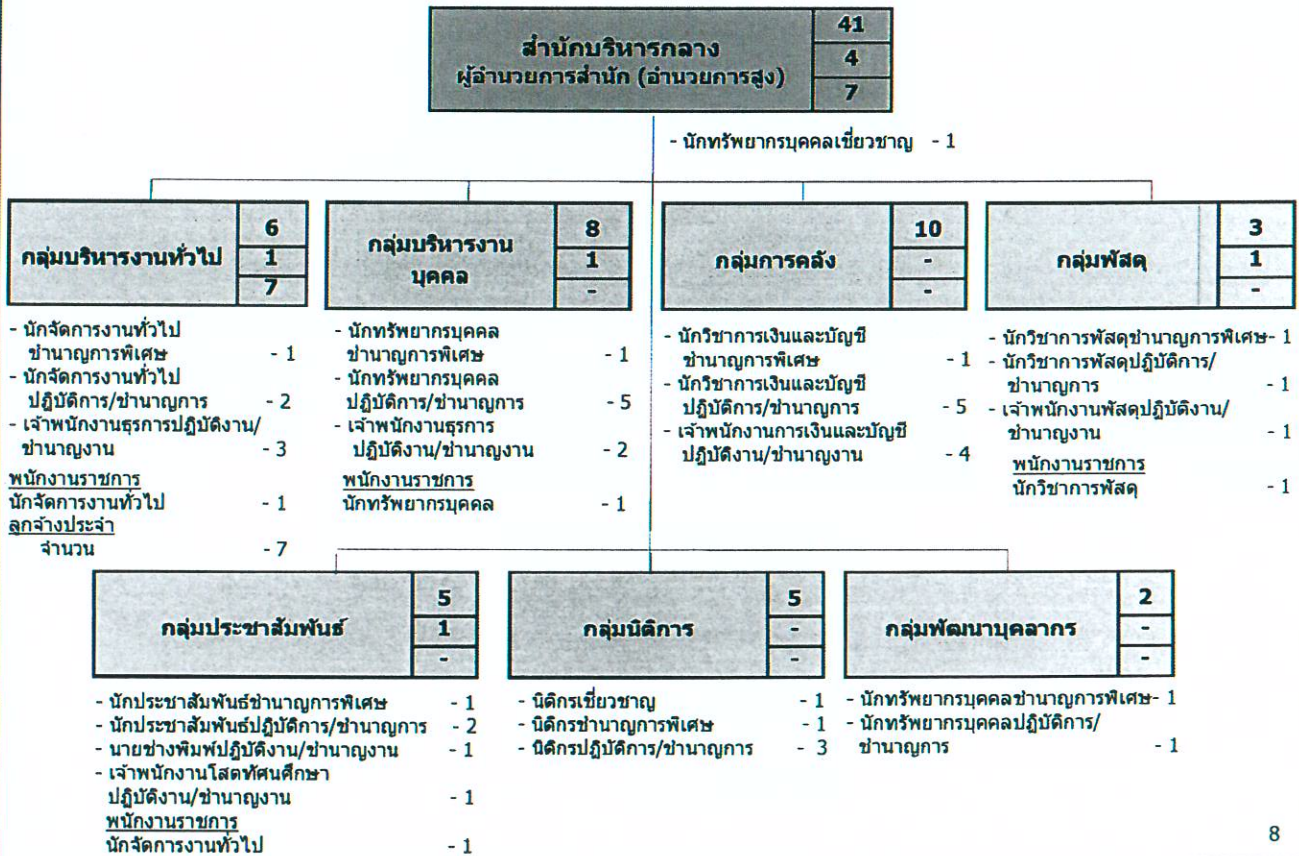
สำนักบริหารกลาง
ผู้อำนวยการสำนัก (อำนวยการสูง)

41
4
7

- นักทรัพยากรบุคคลเชี่ยวชาญ - 1

กลุ่มบริหารงานทั่วไป

6
1
7

- นักจัดการงานทั่วไปชำนาญการพิเศษ - 1
- นักจัดการงานทั่วไปปฏิบัติการ/ชำนาญการ - 2
- เจ้าพนักงานธุรการปฏิบัติงาน/ชำนาญงาน - 3
พนักงานราชการ
นักจัดการงานทั่วไป - 1
ลูกจ้างประจำ
จำนวน - 7

กลุ่มบริหารงานบุคคล

8
1
-

- นักทรัพยากรบุคคลชำนาญการพิเศษ - 1
- นักทรัพยากรบุคคลปฏิบัติการ/ชำนาญการ - 5
- เจ้าพนักงานธุรการปฏิบัติงาน/ชำนาญงาน - 2
พนักงานราชการ
นักทรัพยากรบุคคล - 1

กลุ่มการคลัง

10
-
-

- นักวิชาการเงินและบัญชีชำนาญการพิเศษ - 1
- นักวิชาการเงินและบัญชีปฏิบัติการ/ชำนาญการ - 5
- เจ้าพนักงานการเงินและบัญชีปฏิบัติงาน/ชำนาญงาน - 4

กลุ่มพัสดุ

3
1
-

- นักวิชาการพัสดุชำนาญการพิเศษ- 1
- นักวิชาการพัสดุปฏิบัติการ/ชำนาญการ - 1
- เจ้าพนักงานพัสดุปฏิบัติงาน/ชำนาญงาน - 1
พนักงานราชการ
นักวิชาการพัสดุ - 1

กลุ่มประชาสัมพันธ์

5
1
-

- นักประชาสัมพันธ์ชำนาญการพิเศษ - 1
- นักประชาสัมพันธ์ปฏิบัติการ/ชำนาญการ - 2
- นายช่างพิมพ์ปฏิบัติงาน/ชำนาญงาน - 1
- เจ้าพนักงานโสตทัศนศึกษาปฏิบัติงาน/ชำนาญงาน - 1
พนักงานราชการ
นักจัดการงานทั่วไป - 1

กลุ่มนิติการ

5
-
-

- นิติกรเชี่ยวชาญ - 1
- นิติกรชำนาญการพิเศษ - 1
- นิติกรปฏิบัติการ/ชำนาญการ - 3

กลุ่มพัฒนาบุคลากร

2
-
-

- นักทรัพยากรบุคคลชำนาญการพิเศษ- 1
- นักทรัพยากรบุคคลปฏิบัติการ/ชำนาญการ - 1

8